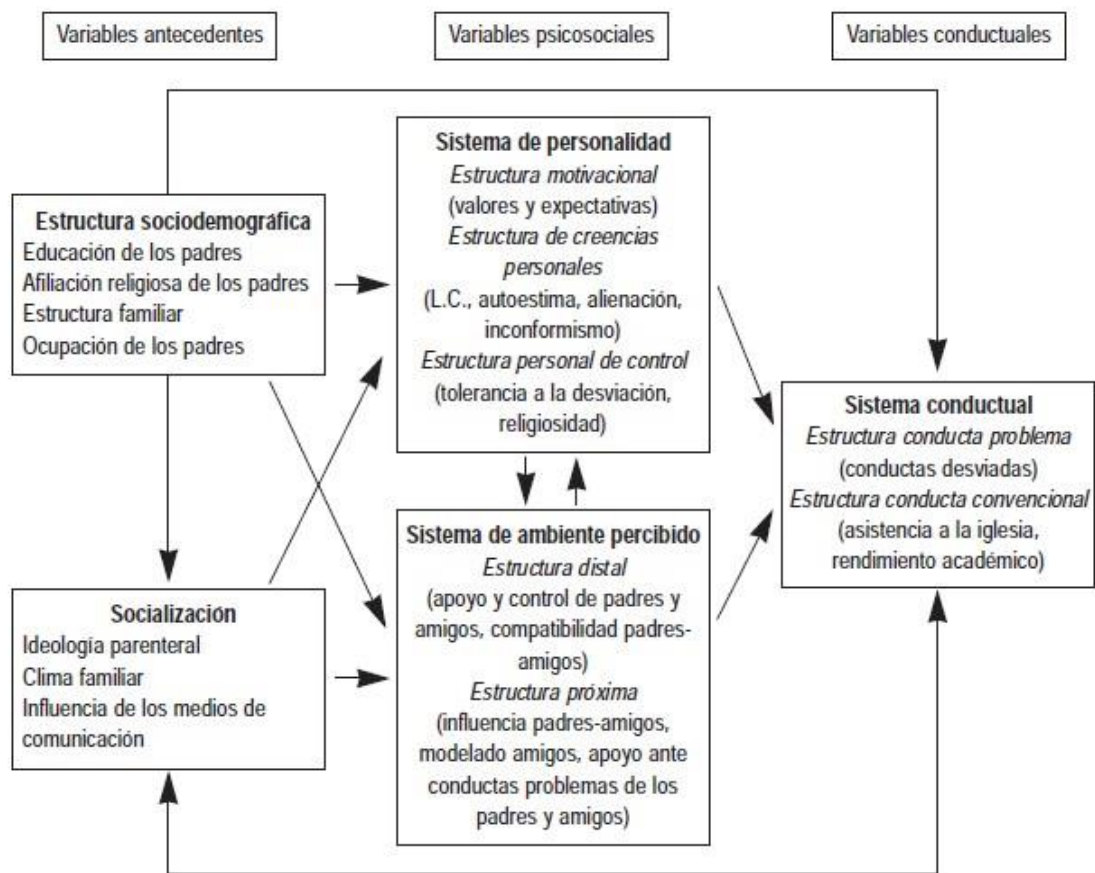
Variables antecedentes

Variables psicosociales

Variables conductuales

Estructura sociodemográfica
Educación de los padres
Afiliación religiosa de los padres
Estructura familiar
Ocupación de los padres

Sistema de personalidad
Estructura motivacional
(valores y expectativas)
Estructura de creencias personales
(L.C., autoestima, alienación, inconformismo)
Estructura personal de control
(tolerancia a la desviación, religiosidad)

Sistema conductual
Estructura conducta problema
(conductas desviadas)
Estructura conducta convencional
(asistencia a la iglesia, rendimiento académico)

Socialización
Ideología parenteral
Clima familiar
Influencia de los medios de comunicación

Sistema de ambiente percibido
Estructura distal
(apoyo y control de padres y amigos, compatibilidad padres-amigos)
Estructura próxima
(influencia padres-amigos, modelado amigos, apoyo ante conductas problemas de los padres y amigos)